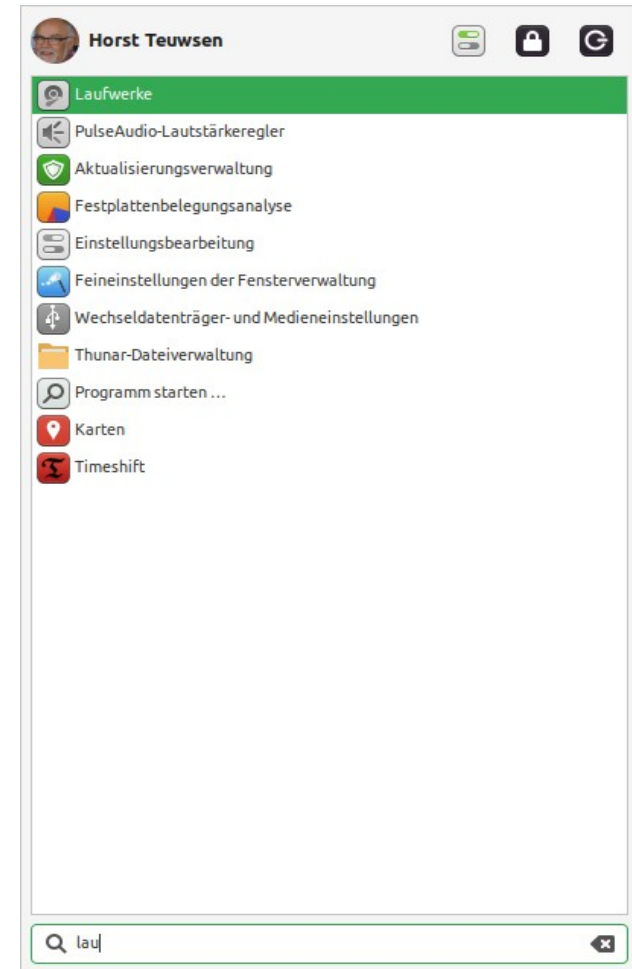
Horst Teuwsen

Laufwerke
PulseAudio-Lautstärkeregler
Aktualisierungsverwaltung
Festplattenbelegungsanalyse
Einstellungsbearbeitung
Feineinstellungen der Fensterverwaltung
Wechseldatenträger- und Medieneinstellungen
Thunar-Dateiverwaltung
Programm starten …
Karten
Timeshift

lau